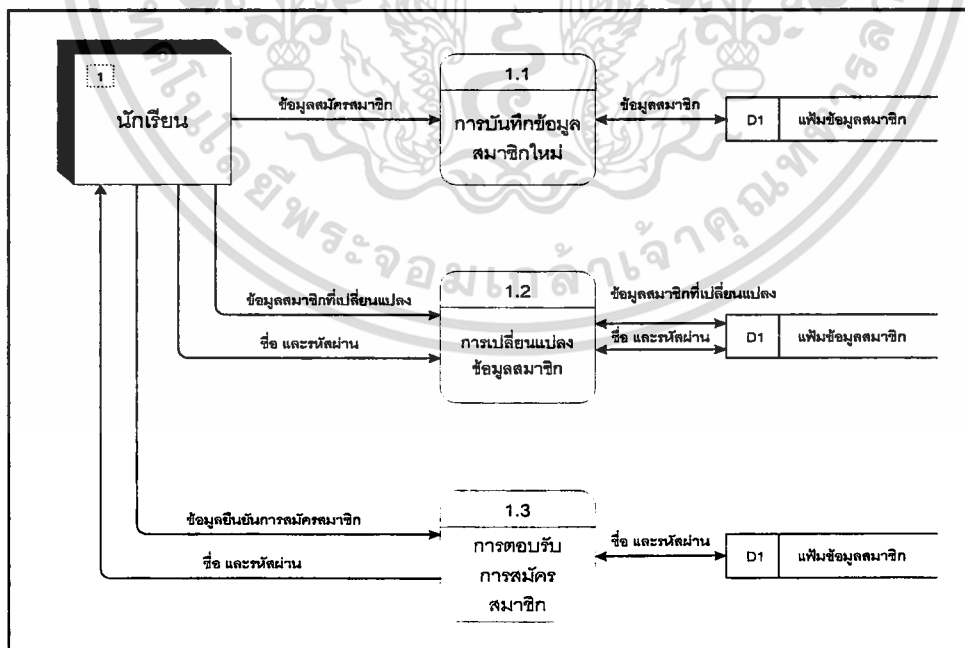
1

นักเรียน

ข้อมูลสมัครสมาชิก

1.1

การบันทึกข้อมูลสมาชิกใหม่

ข้อมูลสมาชิก

D1 แฟ้มข้อมูลสมาชิก

ข้อมูลสมาชิกที่เปลี่ยนแปลง

ชื่อ และรหัสผ่าน

1.2

การเปลี่ยนแปลงข้อมูลสมาชิก

ข้อมูลสมาชิกที่เปลี่ยนแปลง

ชื่อ และรหัสผ่าน

D1 แฟ้มข้อมูลสมาชิก

ข้อมูลยืนยันการสมัครสมาชิก

ชื่อ และรหัสผ่าน

1.3

การตอบรับการสมัครสมาชิก

ชื่อ และรหัสผ่าน

D1 แฟ้มข้อมูลสมาชิก